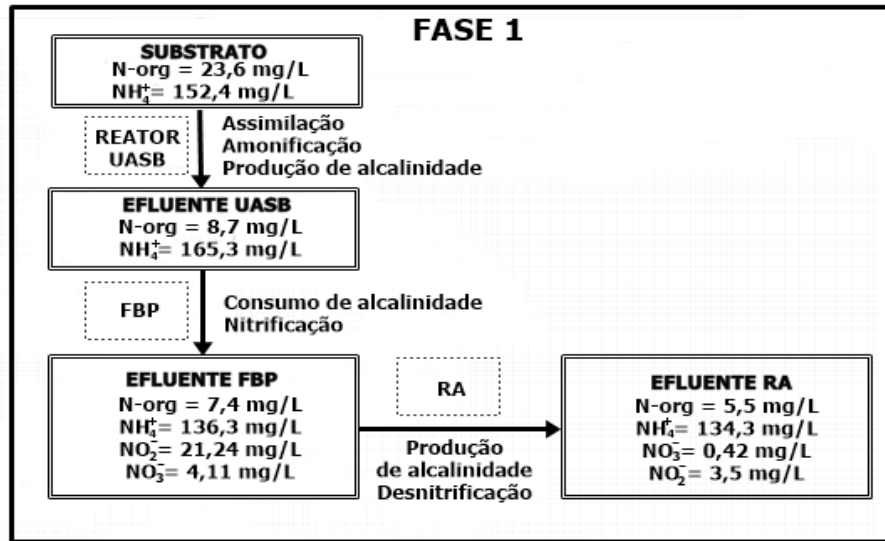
FASE 1

SUBSTRATO
N-org = 23,6 mg/L
$NH_4^+$= 152,4 mg/L

REATOR UASB

Assimilação
Amonificação
Produção de alcalinidade

EFLUENTE UASB
N-org = 8,7 mg/L
$NH_4^+$= 165,3 mg/L

FBP

Consumo de alcalinidade
Nitrificação

EFLUENTE FBP
N-org = 7,4 mg/L
$NH_4^+$= 136,3 mg/L
$NO_2^-$= 21,24 mg/L
$NO_3^-$= 4,11 mg/L

RA

Produção de alcalinidade
Desnitrificação

EFLUENTE RA
N-org = 5,5 mg/L
$NH_4^+$= 134,3 mg/L
$NO_3^-$= 0,42 mg/L
$NO_2^-$= 3,5 mg/L